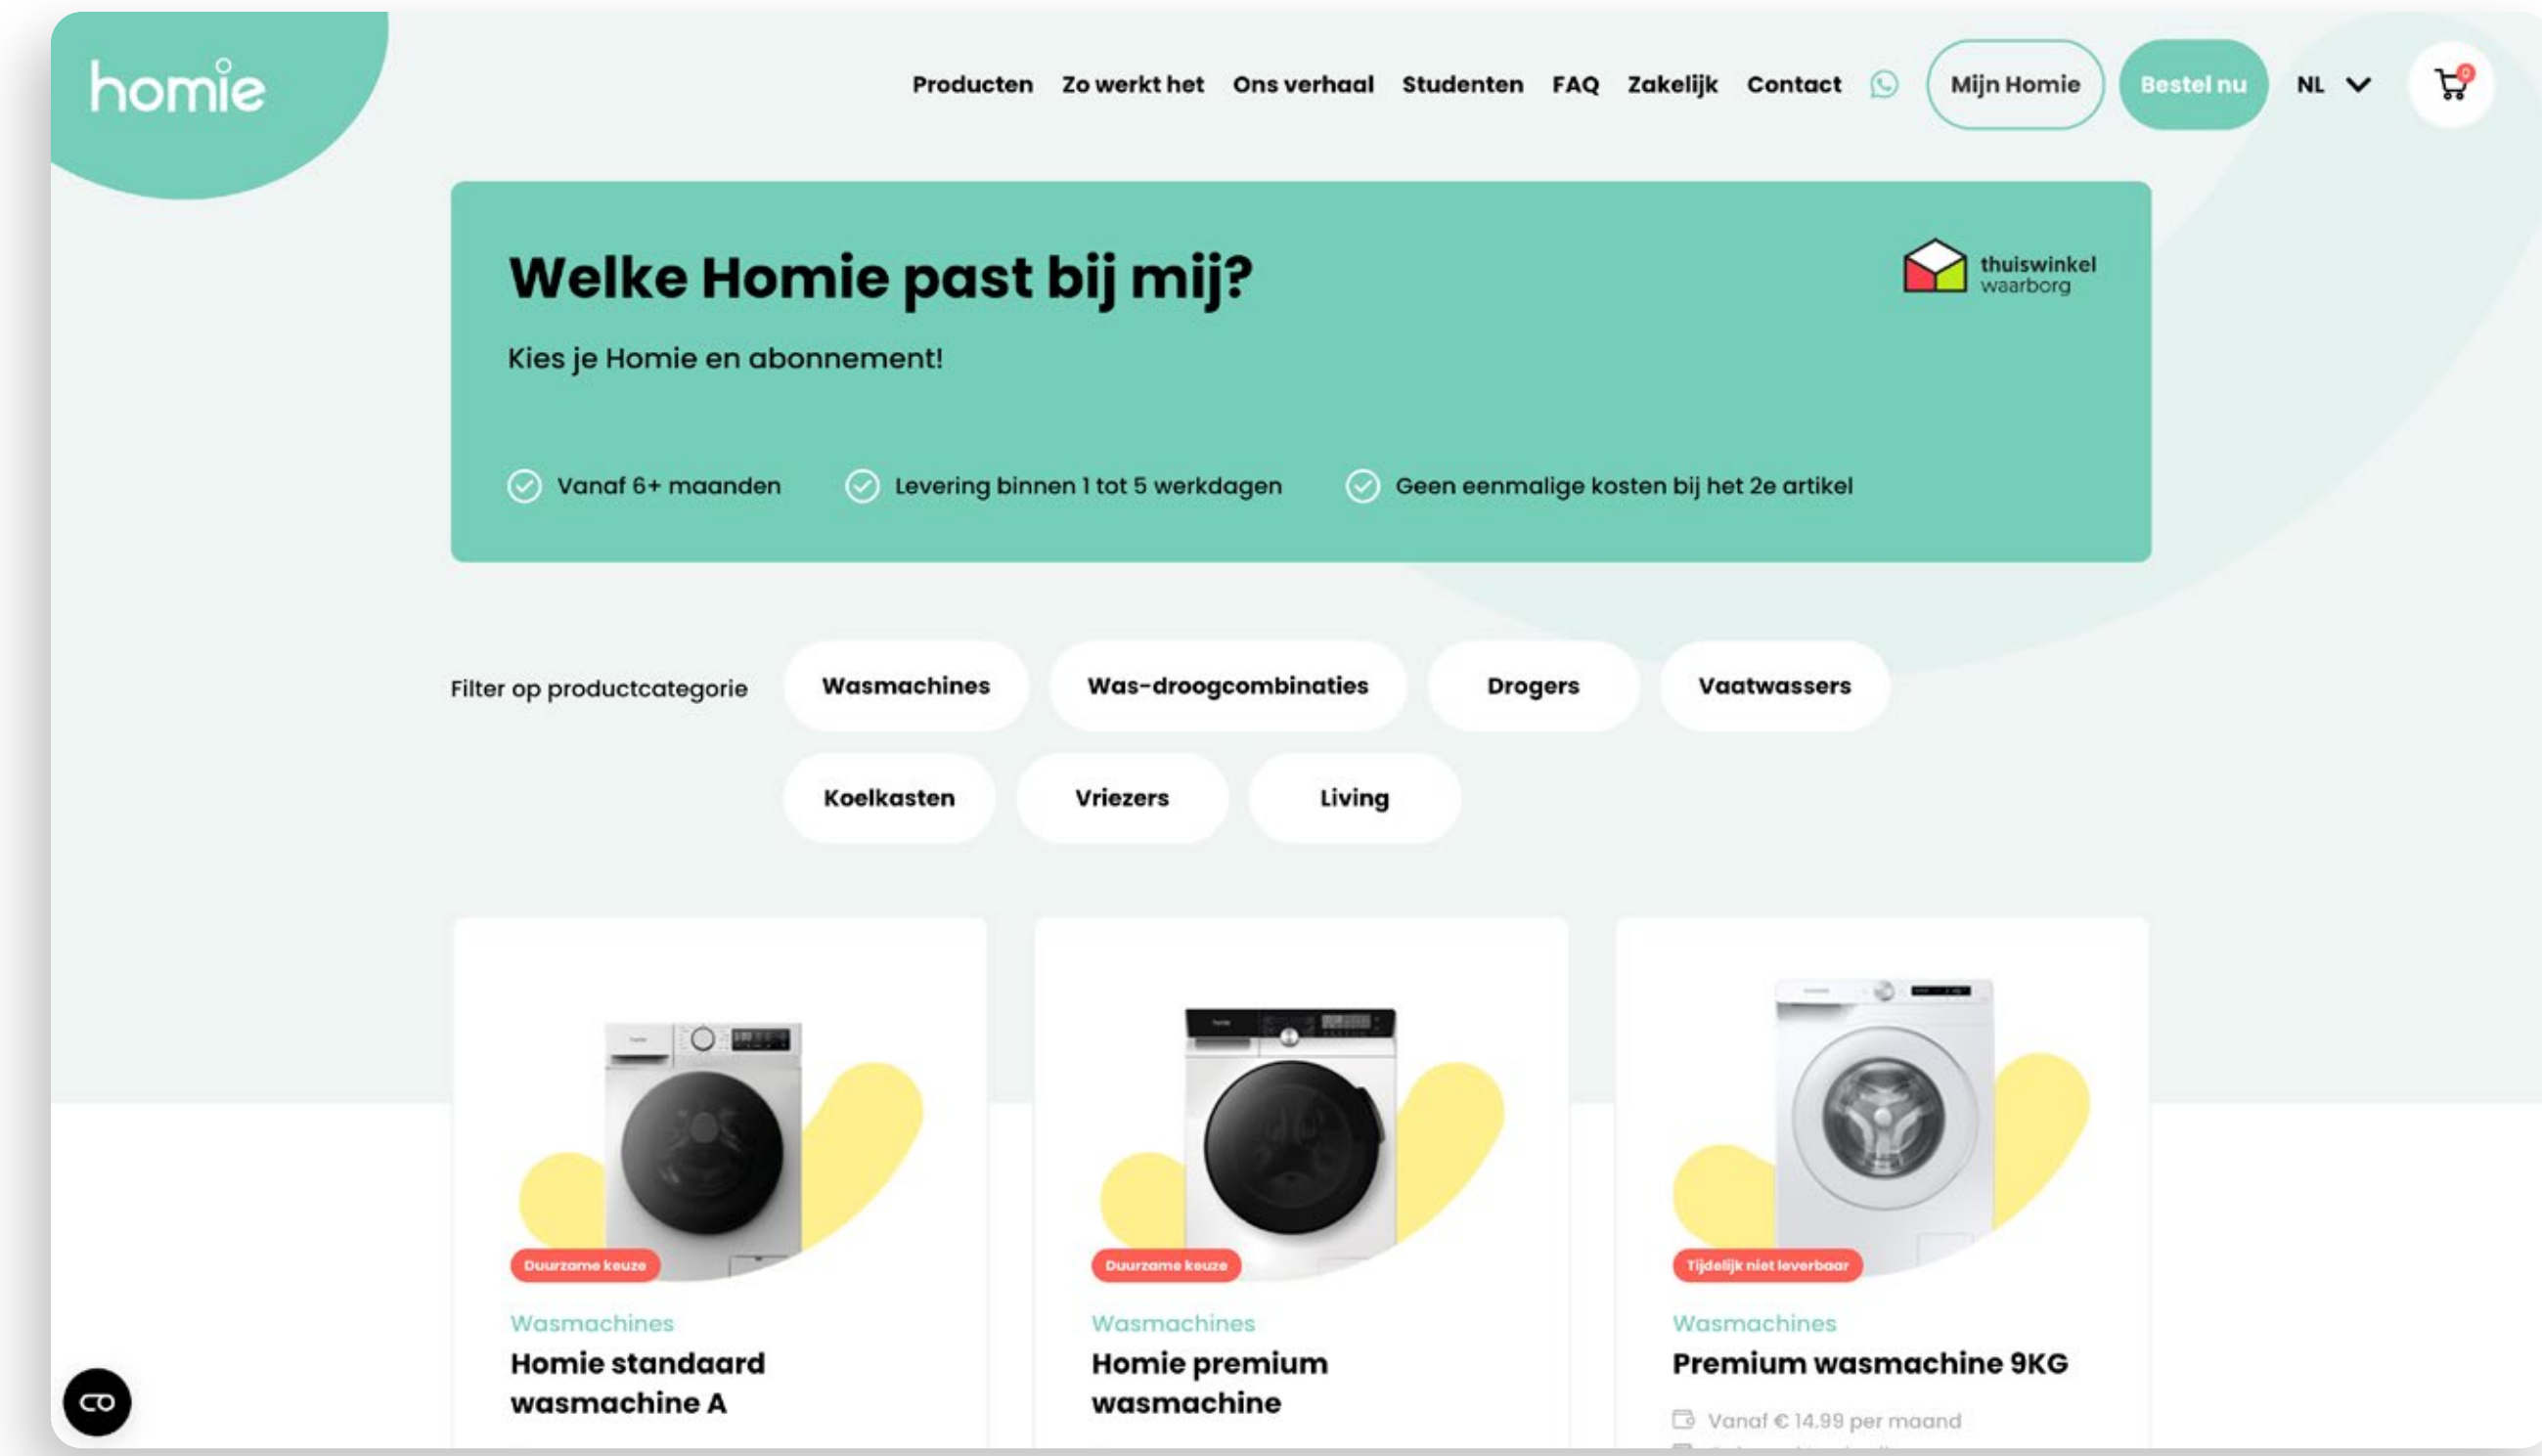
homie

Producten Zo werkt het Ons verhaal Studenten FAQ Zakelijk Contact Mijn Homie Bestel nu NL

0

Welke Homie past bij mij?

thuiswinkel waarborg

Kies je Homie en abonnement!

Vanaf 6+ maanden Levering binnen 1 tot 5 werkdagen Geen eenmalige kosten bij het 2e artikel

Filter op productcategorie Wasmachines Was-droogcombinaties Drogers Vaatwassers Koelkasten Vriezers Living

Duurzame keuze
Wasmachines
Homie standaard wasmachine A

Duurzame keuze
Wasmachines
Homie premium wasmachine

Tijdelijk niet leverbaar
Wasmachines
Premium wasmachine 9KG
Vanaf € 14.99 per maand